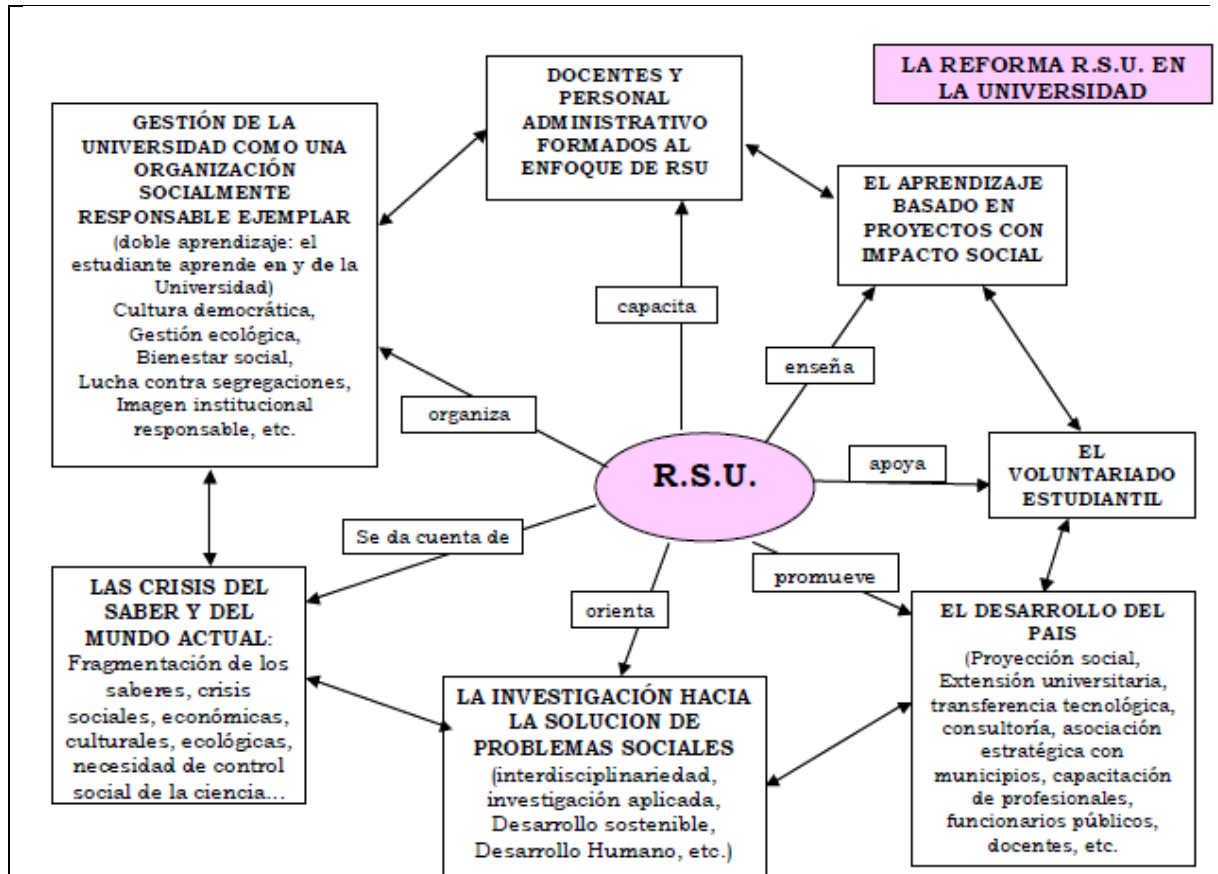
LA REFORMA R.S.U. EN LA UNIVERSIDAD

DOCENTES Y PERSONAL ADMINISTRATIVO FORMADOS AL ENFOQUE DE RSU

GESTIÓN DE LA UNIVERSIDAD COMO UNA ORGANIZACIÓN SOCIALMENTE RESPONSABLE EJEMPLAR
(doble aprendizaje: el estudiante aprende en y de la Universidad)
Cultura democrática,
Gestión ecológica,
Bienestar social,
Lucha contra segregaciones,
Imagen institucional responsable, etc.

EL APRENDIZAJE BASADO EN PROYECTOS CON IMPACTO SOCIAL

capacita

enseña

organiza

R.S.U.

apoya

EL VOLUNTARIADO ESTUDIANTIL

Se da cuenta de

promueve

orienta

LAS CRISIS DEL SABER Y DEL MUNDO ACTUAL:
Fragmentación de los saberes, crisis sociales, económicas, culturales, ecológicas, necesidad de control social de la ciencia...

LA INVESTIGACIÓN HACIA LA SOLUCION DE PROBLEMAS SOCIALES
(interdisciplinariedad, investigación aplicada, Desarrollo sostenible, Desarrollo Humano, etc.)

EL DESARROLLO DEL PAIS
(Proyección social, Extensión universitaria, transferencia tecnológica, consultoría, asociación estratégica con municipios, capacitación de profesionales, funcionarios públicos, docentes, etc.